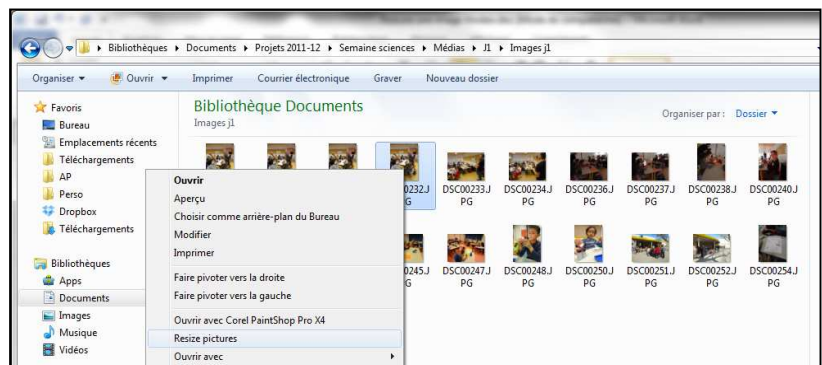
Bibliothèques ▸ Documents ▸ Projets 2011-12 ▸ Semaine sciences ▸ Médias ▸ J1 ▸ Images j1

Organiser ▾ Ouvrir ▾ Imprimer Courrier électronique Graver Nouveau dossier

Favoris
Bureau
Emplacements récents
Téléchargements
AP
Perso
Dropbox
Téléchargements

Bibliothèques
Apps
Documents
Images
Musique
Vidéos

Bibliothèque Documents
Images j1

Organiser par : Dossier ▾

DSC00232.JPG DSC00233.JPG DSC00234.JPG DSC00236.JPG DSC00237.JPG DSC00238.JPG DSC00240.JPG

DSC00245.JPG DSC00247.JPG DSC00248.JPG DSC00250.JPG DSC00251.JPG DSC00252.JPG DSC00254.JPG

Ouvrir
Aperçu
Choisir comme arrière-plan du Bureau
Modifier
Imprimer
Faire pivoter vers la droite
Faire pivoter vers la gauche
Ouvrir avec Corel PaintShop Pro X4
Resize pictures
Ouvrir avec ▸